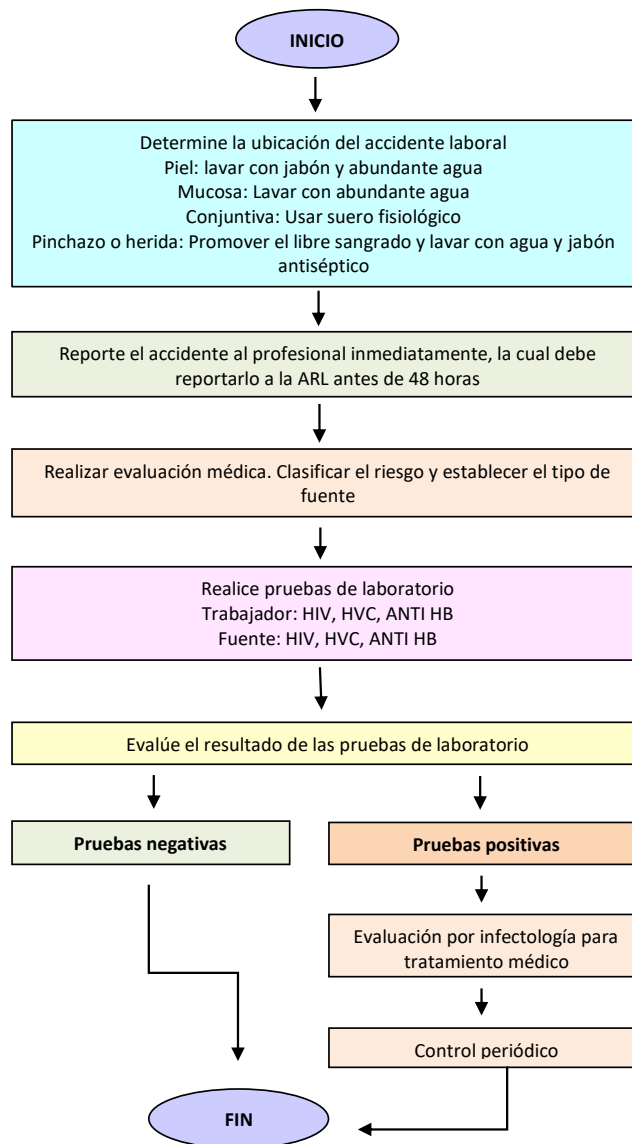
INICIO

Determine la ubicación del accidente laboral
Piel: lavar con jabón y abundante agua
Mucosa: Lavar con abundante agua
Conjuntiva: Usar suero fisiológico
Pinchazo o herida: Promover el libre sangrado y lavar con agua y jabón antiséptico

Reporte el accidente al profesional inmediatamente, la cual debe reportarlo a la ARL antes de 48 horas

Realizar evaluación médica. Clasificar el riesgo y establecer el tipo de fuente

Realice pruebas de laboratorio
Trabajador: HIV, HVC, ANTI HB
Fuente: HIV, HVC, ANTI HB

Evalúe el resultado de las pruebas de laboratorio

Pruebas negativas

Pruebas positivas

Evaluación por infectología para tratamiento médico

Control periódico

FIN